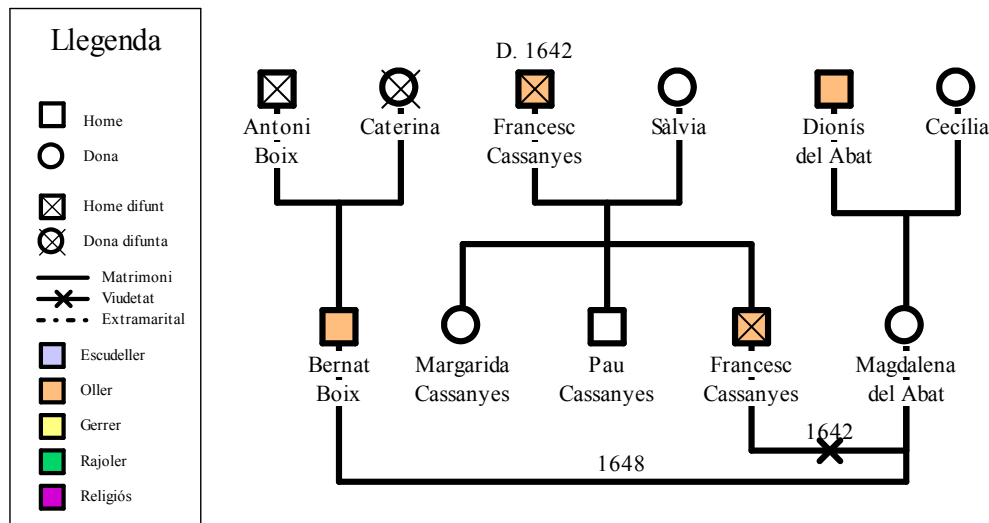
Llegenda

Home
Dona
Home difunt
Dona difunta
Matrimoni
Viudetat
Extramarital
Escudeller
Oller
Gerrer
Rajoler
Religiós

D. 1642

Antoni Boix
Caterina
Francesc Cassanyes
Sàlvia
Dionís del Abat
Cecília

Bernat Boix
Margarida Cassanyes
Pau Cassanyes
Francesc Cassanyes
Magdalena del Abat

1642
1648